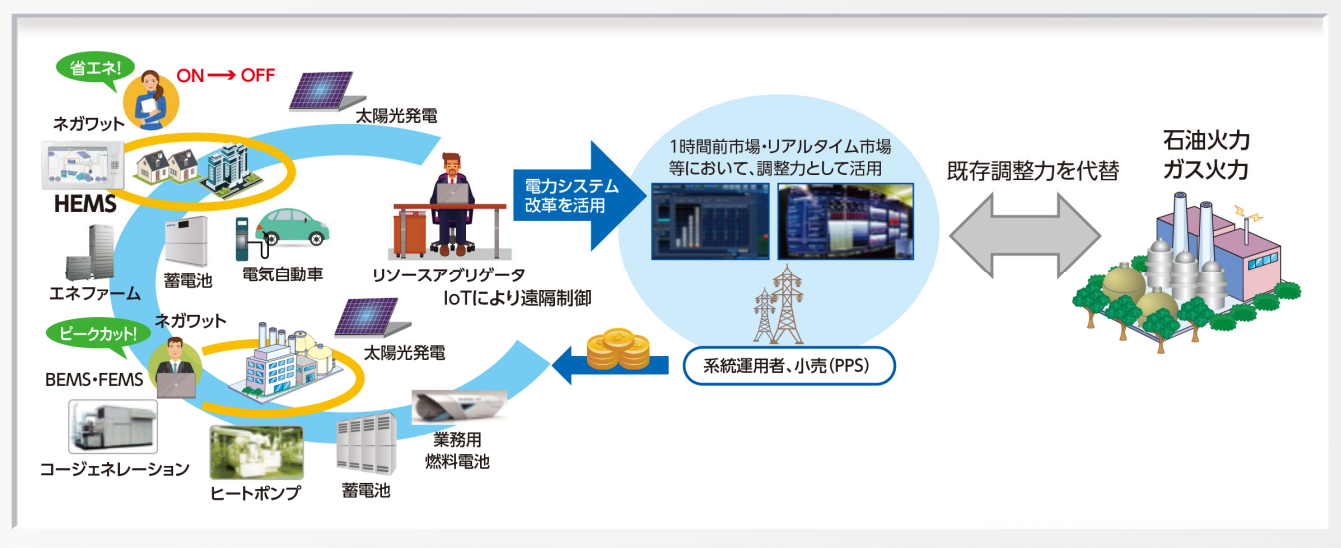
省エネ!
ON ⟶ OFF
ネガワット
太陽光発電
HEMS
蓄電池
電気自動車
エネファーム
リソースアグリゲータ
IoTにより遠隔制御
電力システム改革を活用
1時間前市場・リアルタイム市場等において、調整力として活用
既存調整力を代替
石油火力
ガス火力
ピークカット!
ネガワット
BEMS・FEMS
太陽光発電
系統運用者、小売(PPS)
コージェネレーション
ヒートポンプ
蓄電池
業務用燃料電池